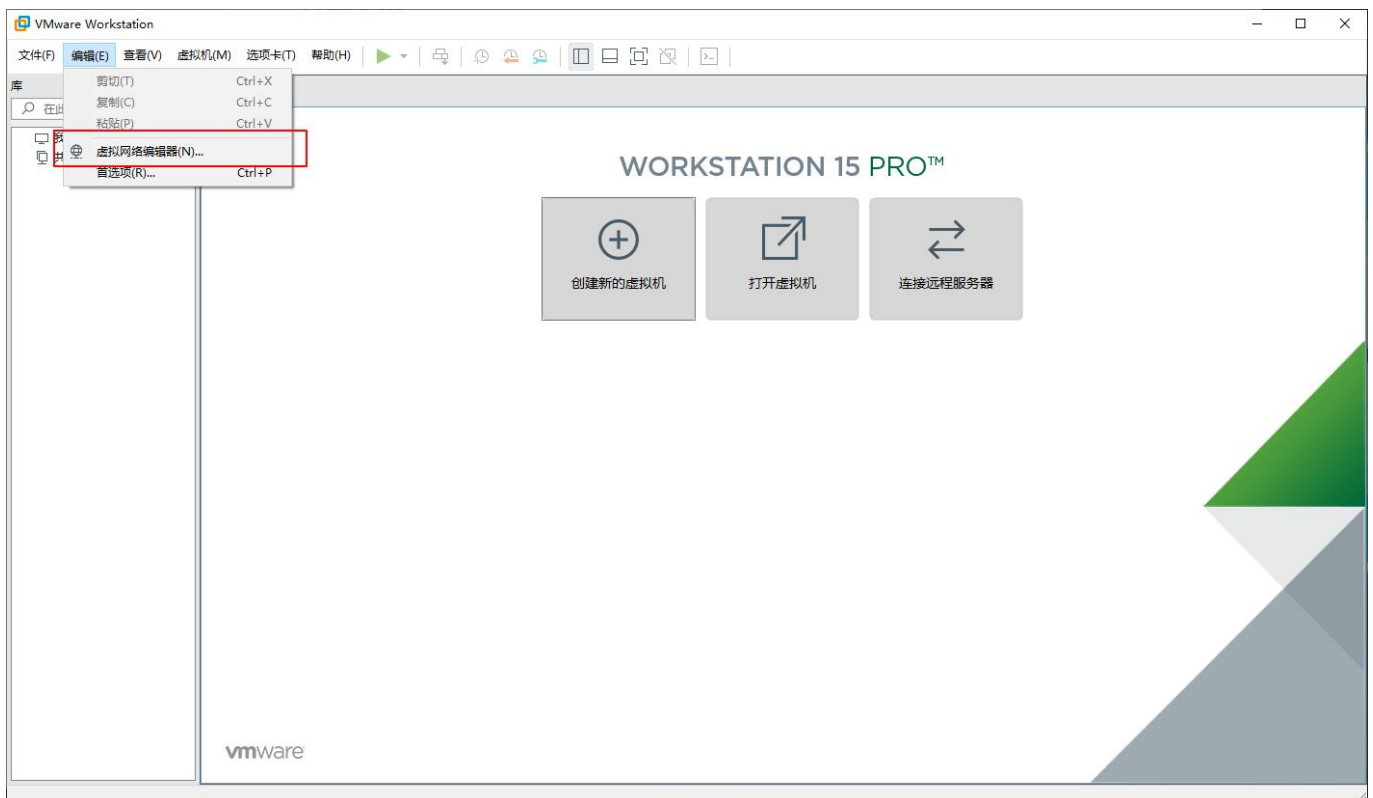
VMware Workstation

文件(F) 编辑(E) 查看(V) 虚拟机(M) 选项卡(T) 帮助(H)

库

在此

我

共

剪切(T) Ctrl+X
复制(C) Ctrl+C
粘贴(P) Ctrl+V
虚拟网络编辑器(N)...
首选项(R)... Ctrl+P

WORKSTATION 15 PRO™

创建新的虚拟机

打开虚拟机

连接远程服务器

vmware